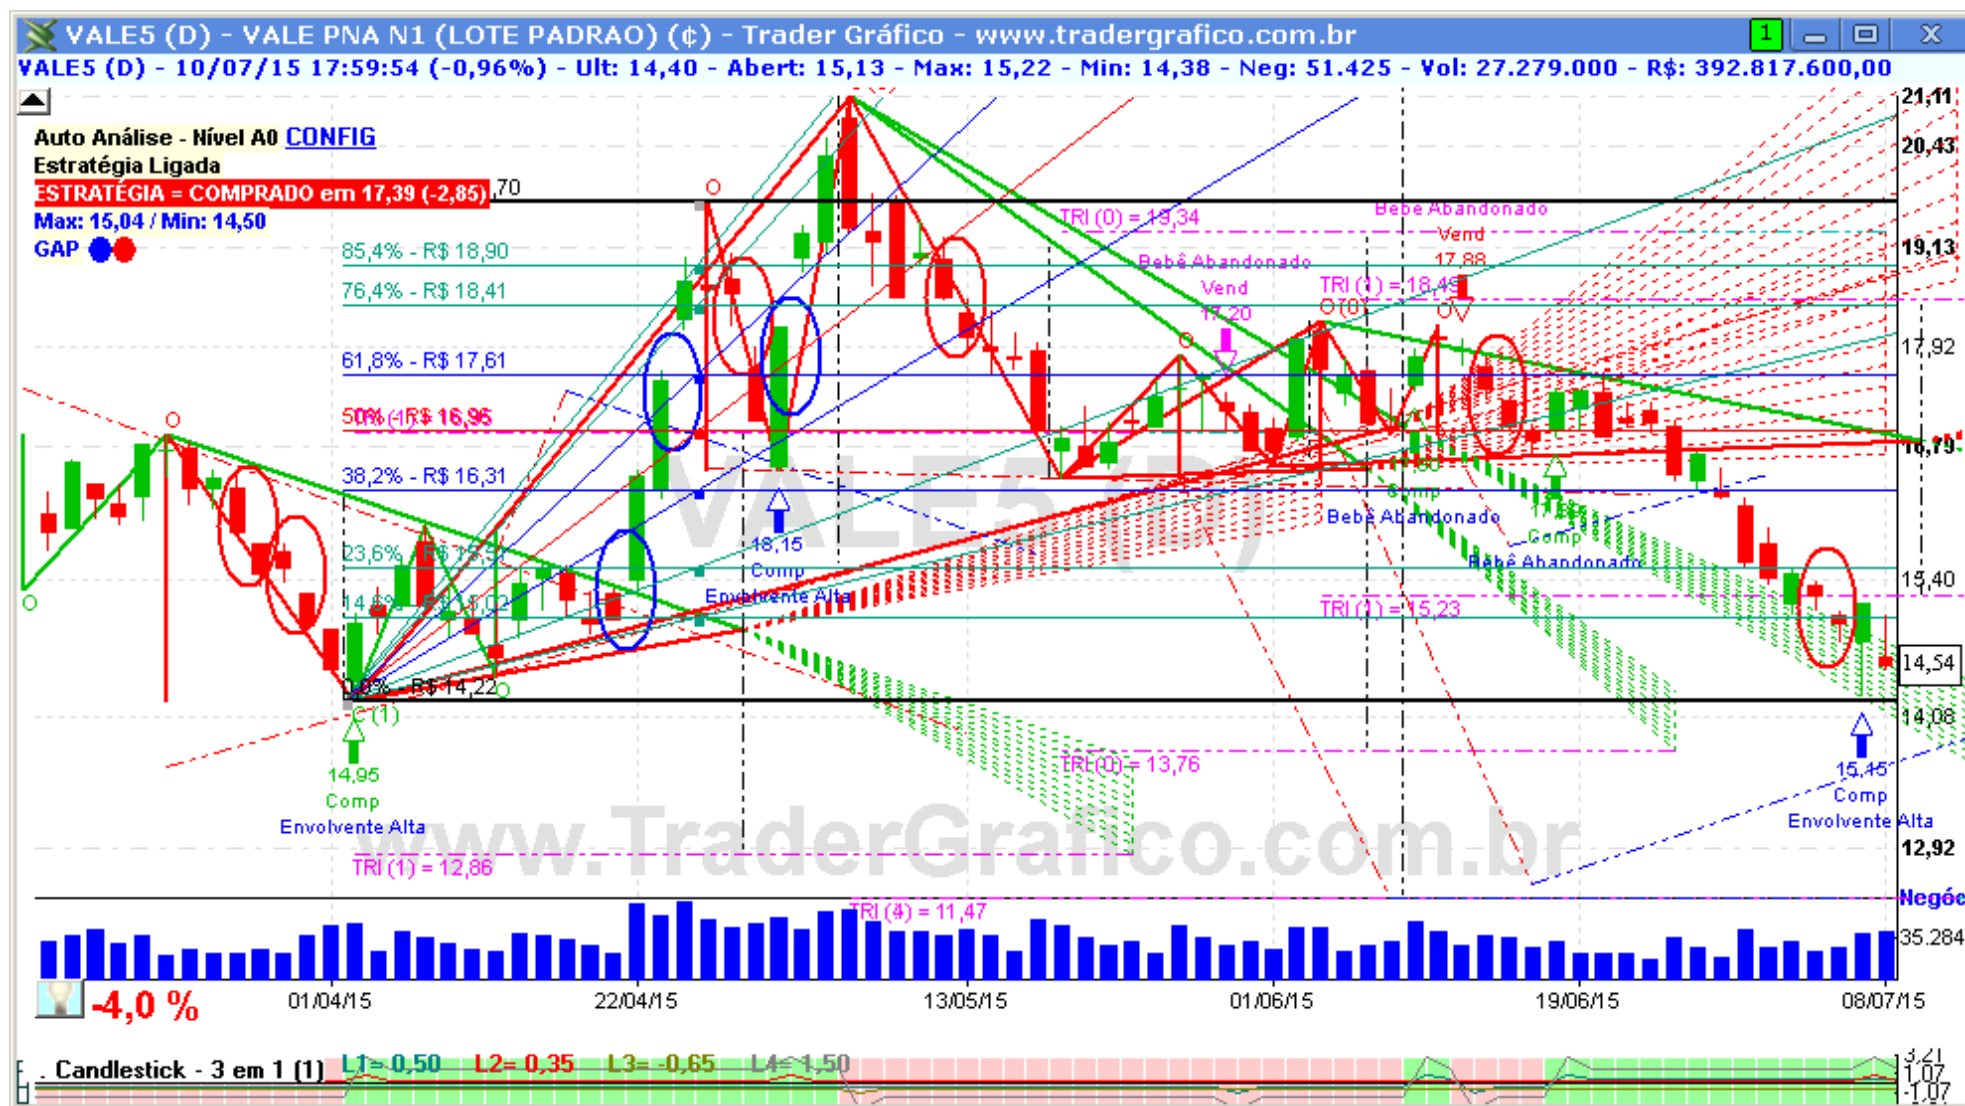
VALE5 (D) - VALE PNA N1 (LOTE PADRAO) (¢) - Trader Gráfico - www.tradergrafico.com.br
1
VALE5 (D) - 10/07/15 17:59:54 (-0,96%) - Ult: 14,40 - Abert: 15,13 - Max: 15,22 - Min: 14,38 - Neg: 51.425 - Vol: 27.279.000 - R$: 392.817.600,00

Auto Análise - Nível A0 CONFIG
Estratégia Ligada
ESTRATÉGIA = COMPRADO em 17,39 (-2,85)
Max: 15,04 / Min: 14,50
GAP

,70
85,4% - R$ 18,90
76,4% - R$ 18,41
61,8% - R$ 17,61
50% (4) R$ 16,96
38,2% - R$ 16,31
23,6% - R$ 15,5
14,6% - R$ 15,02
0,0% - R$ 14,22

TRI (0) = 19,34
Bebê Abandonado
Vend
17,20
Bebê Abandonado
Vend
17,88
TRI (1) = 18,49
18,15
Comp
Envolvente Alta
Bebê Abandonado
Comp
Comp
Bebê Abandonado
TRI (1) = 15,23
TRI (0) = 13,76
14,95
Comp
Envolvente Alta
TRI (1) = 12,86
TRI (4) = 11,47
15,45
Comp
Envolvente Alta

21,11
20,43
19,13
17,92
16,79
15,40
14,54
14,08
12,92
Negóc
35.284

www.TraderGrafico.com.br
VALE5 (D)

-4,0 %
01/04/15
22/04/15
13/05/15
01/06/15
19/06/15
08/07/15

Candlestick - 3 em 1 (1) L1= 0,50 L2= 0,35 L3= -0,65 L4= 1,50
3,21
1,07
-1,07